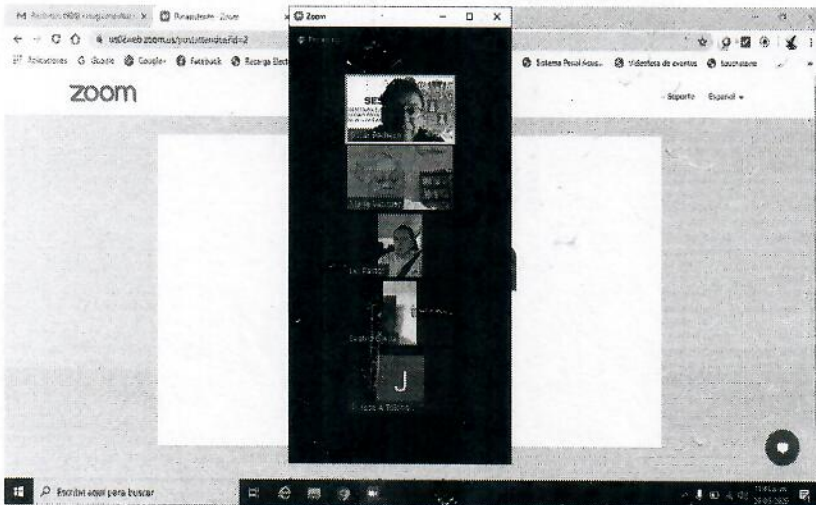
M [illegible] × Reunirse - Zoom × Zoom

← → C ⌂ us02web.zoom.us/wc/attend?id=2

Aplicaciones G Google Google+ Facebook Recarga Elect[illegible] Sistema Penal Acus... Videoteca de eventos Sourcezone

zoom

Soporte Español ▾

SES

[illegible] Pacheco

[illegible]

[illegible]

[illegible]

J

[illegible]

Escribe aquí para buscar

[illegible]